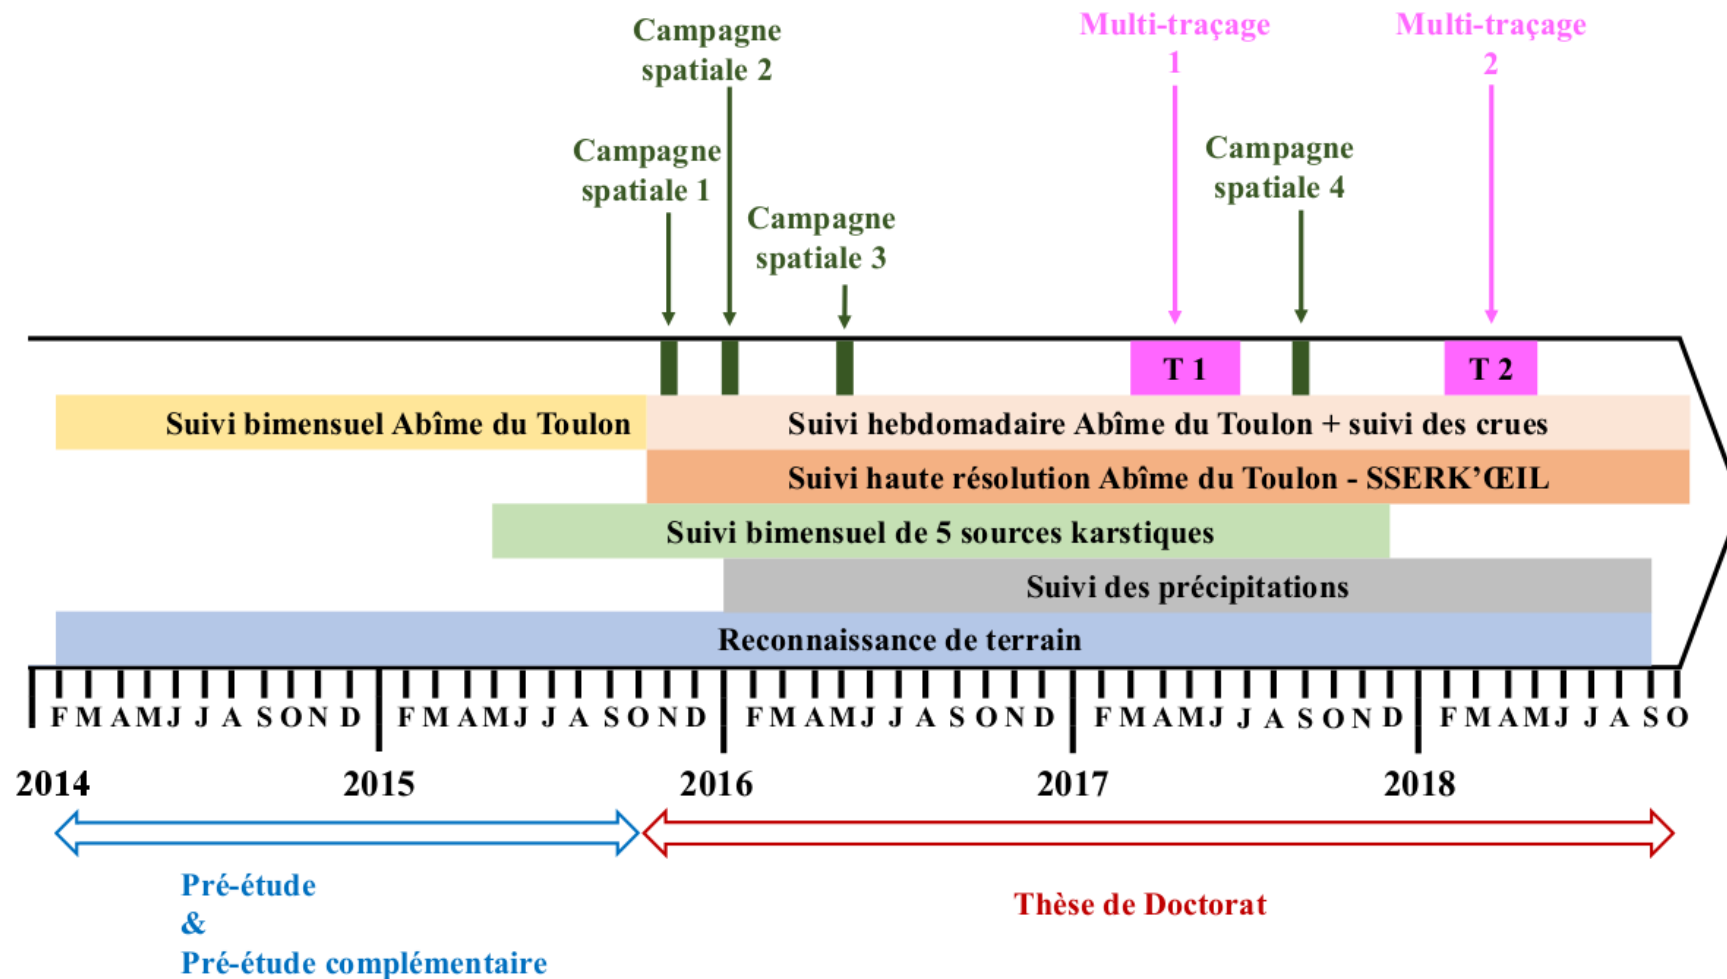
Campagne spatiale 2

Multi-traçage 1

Multi-traçage 2

Campagne spatiale 1

Campagne spatiale 4

Campagne spatiale 3

T 1

T 2

Suivi bimensuel Abîme du Toulon

Suivi hebdomadaire Abîme du Toulon + suivi des crues

Suivi haute résolution Abîme du Toulon - SSERK'ŒIL

Suivi bimensuel de 5 sources karstiques

Suivi des précipitations

Reconnaissance de terrain

F M A M J J A S O N D F M A M J J A S O N D F M A M J J A S O N D F M A M J J A S O N D F M A M J J A S O

2014 2015 2016 2017 2018

Pré-étude & Pré-étude complémentaire

Thèse de Doctorat